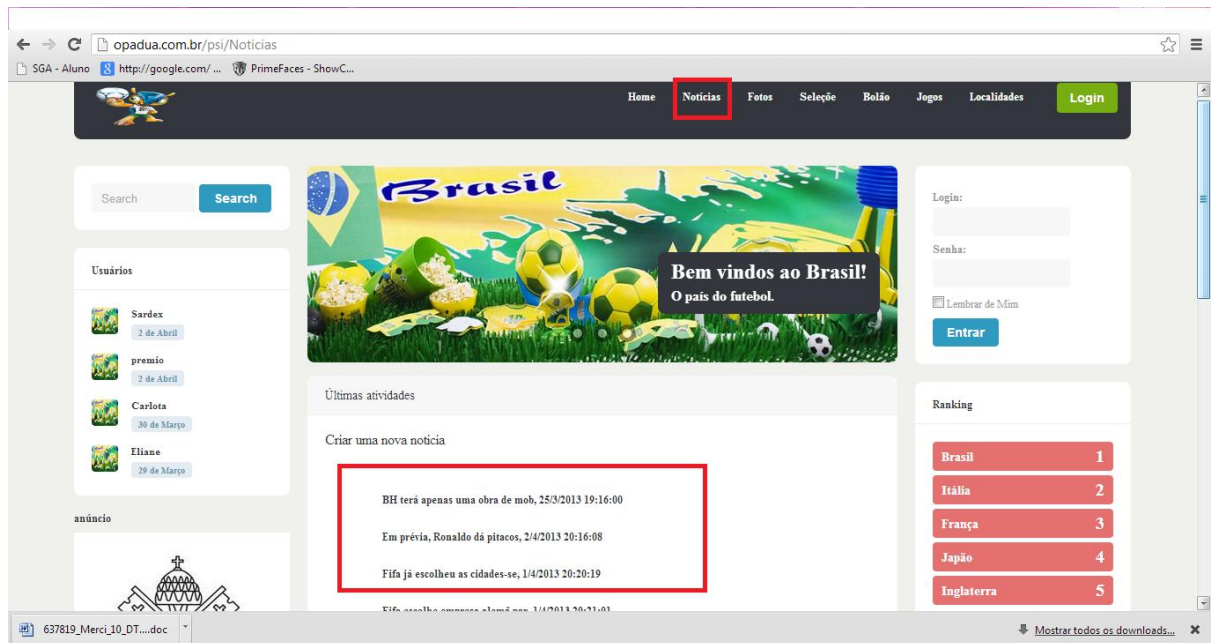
opadua.com.br/psi/Noticias

SGA - Aluno http://google.com/ ... PrimeFaces - ShowC...

Home Notícias Fotos Seleção Bolão Jogos Localidades Login

Search Search

Usuários

Sardex
2 de Abril

premio
2 de Abril

Carlota
30 de Março

Eliane
29 de Março

anúncio

Brasil

Bem vindos ao Brasil!
O país do futebol.

Últimas atividades

Criar uma nova noticia

BH terá apenas uma obra de mob, 25/3/2013 19:16:00

Em prévia, Ronaldo dá pitacos, 2/4/2013 20:16:08

Fifa já escolheu as cidades-se, 1/4/2013 20:20:19

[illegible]

Login:

Senha:

Lembrar de Mim

Entrar

Ranking

| | |
|---|---|
| Brasil | 1 |
| Itália | 2 |
| França | 3 |
| Japão | 4 |
| Inglaterra | 5 |

637819_Merci_10_DT....doc

Mostrar todos os downloads...